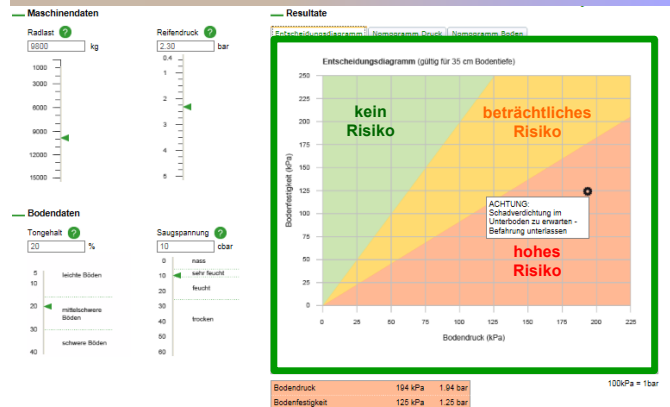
Maschinendaten

Radlast ?
9800 kg
1000
3000
6000
9000
12000
15000

Reifendruck ?
2.30 bar
0.4
1
2
3
4
5

Bodendaten

Tongehalt ?
20 %
5 leichte Böden
10
20 mittelschwere Böden
30
40 schwere Böden

Saugspannung ?
10 cbar
0 nass
10 sehr feucht
20 feucht
30
40 trocken
50
60

Resultate

Entscheidungsdiagramm | Nomogramm Druck | Nomogramm Boden

Entscheidungsdiagramm (gültig für 35 cm Bodentiefe)

kein Risiko

beträchtliches Risiko

hohes Risiko

ACHTUNG: Schadverdichtung im Unterboden zu erwarten - Befahrung unterlassen

Bodenfestigkeit (kPa)
250
225
200
175
150
125
100
75
50
25
0

0 25 50 75 100 125 150 175 200 225
Bodendruck (kPa)

100kPa = 1bar

| Bodendruck | 194 kPa | 1.94 bar |
|---|---|---|
| Bodenfestigkeit | 125 kPa | 1.25 bar |